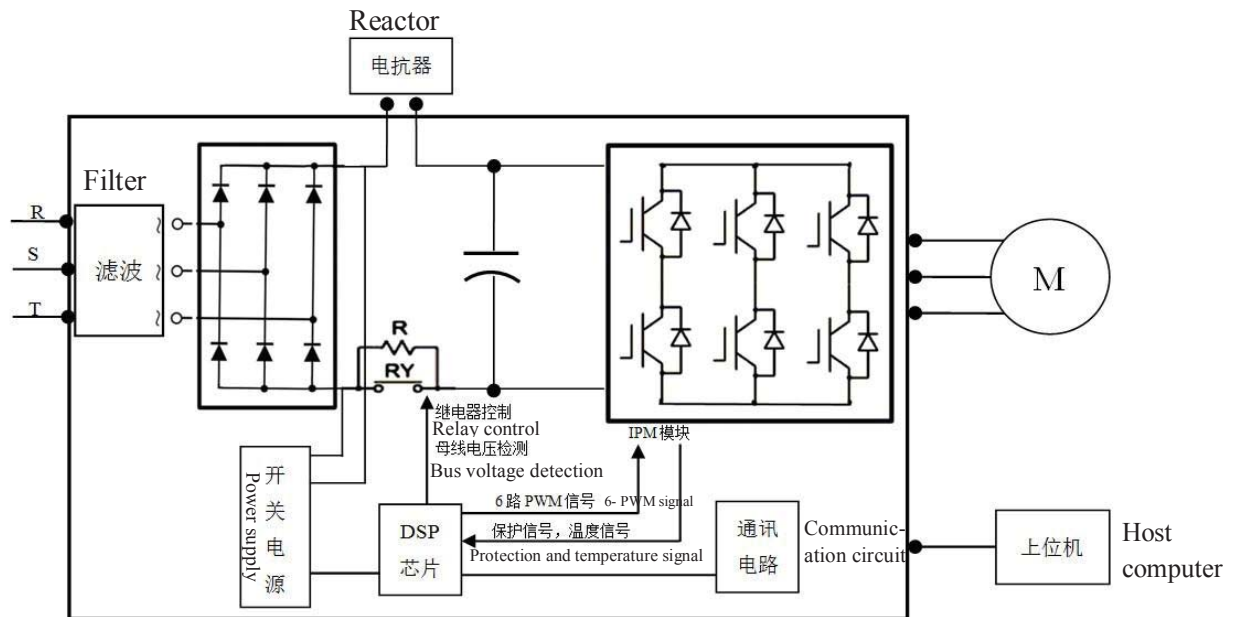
Reactor
电抗器

Filter
R
S
T
滤波

R
RY

M

继电器控制
Relay control
母线电压检测
Bus voltage detection

IPM模块

开关电源
Power supply

6路PWM信号 6- PWM signal
保护信号，温度信号
Protection and temperature signal

DSP
芯片

通讯
电路

Communication circuit

上位机

Host computer